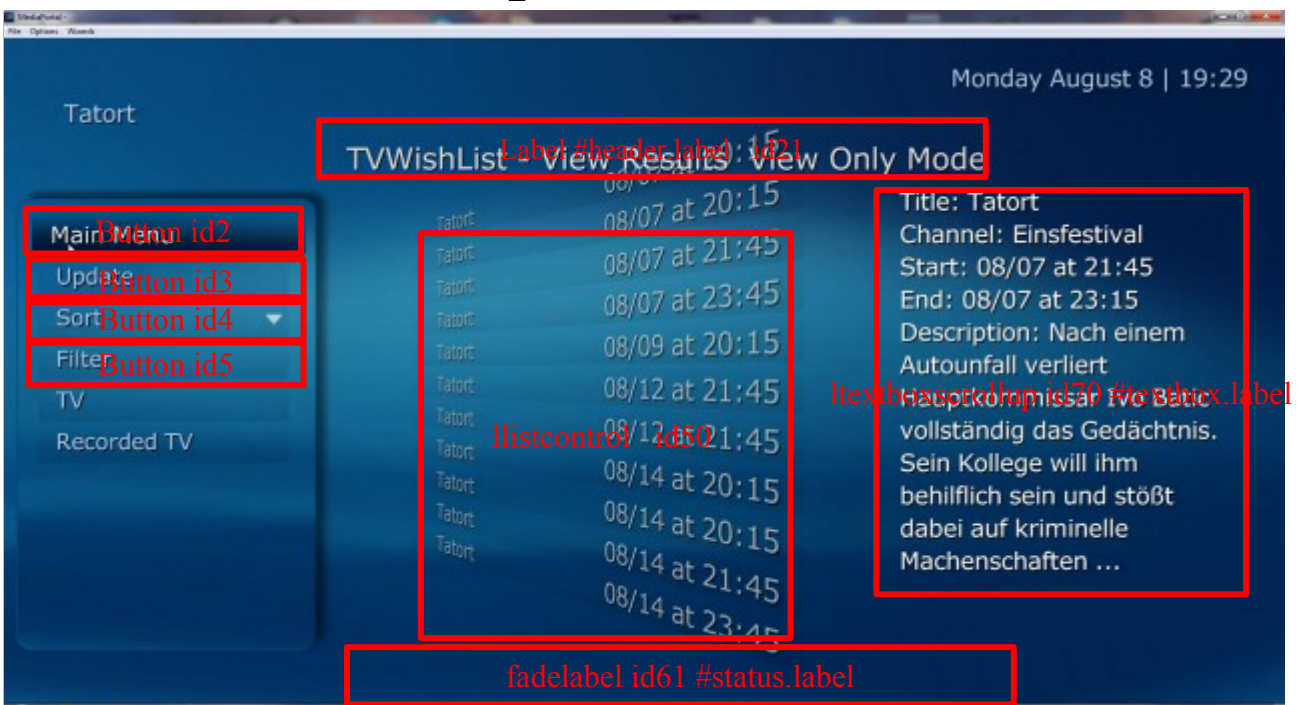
MediaPortal
File Options Wizards

Monday August 8 | 19:29

Tatort

Label #header.label id21
TVWishList - View Results View Only Mode

Main Menu Button id2
Update Button id3
Sort Button id4
Filter Button id5
TV
Recorded TV

Tatort 08/07 at 20:15
Tatort 08/07 at 21:45
Tatort 08/07 at 23:45
Tatort 08/09 at 20:15
Tatort 08/12 at 21:45
Tatort 08/12 at 21:45
Tatort 08/14 at 20:15
Tatort 08/14 at 20:15
Tatort 08/14 at 21:45
08/14 at 23:45

llistcontrol id50

Title: Tatort
Channel: Einsfestival
Start: 08/07 at 21:45
End: 08/07 at 23:15
Description: Nach einem Autounfall verliert Hauptkommissar Ivo Batic vollständig das Gedächtnis. Sein Kollege will ihm behilflich sein und stößt dabei auf kriminelle Machenschaften ...

ltextboxscrollup id70 #textbox.label

fadelabel id61 #status.label